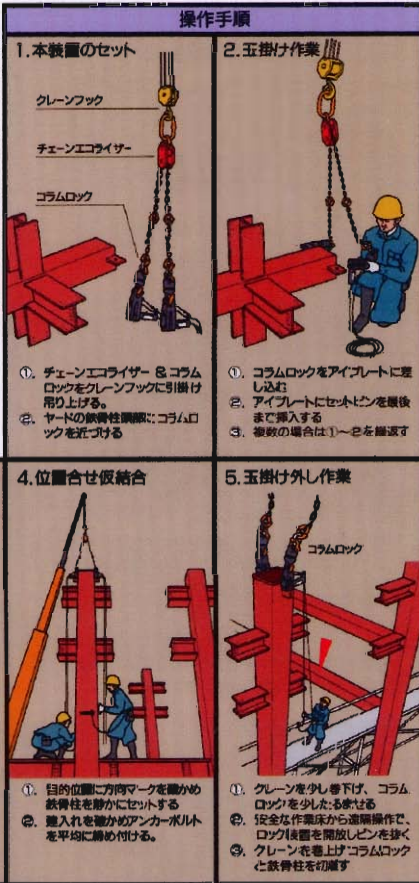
操作手順

1.本装置のセット

クレーンフック

チェーンエコライザー

コラムロック

①. チェーンエコライザー & コラムロックをクレーンフックに引掛け吊り上げる。
②. ヤードの鉄骨柱頂部にコラムロックを近づける

2.玉掛け作業

①. コラムロックをアイプレートに差し込む
②. アイプレートにセットピンを最後まで挿入する
③. 複数の場合は①~②を繰返す

4.位置合せ仮結合

①. 目的位置に方向マークを確かめ鉄骨柱を静かにセットする
②. 建入れを確かめアンカーボルトを平均に締め付ける。

5.玉掛け外し作業

コラムロック

①. クレーンを少し巻下げ、コラムロックを少したるませる
②. 安全な作業床から遠隔操作で、ロック装置を開放しピンを抜く
③. クレーンを巻上げコラムロックと鉄骨柱を切離す